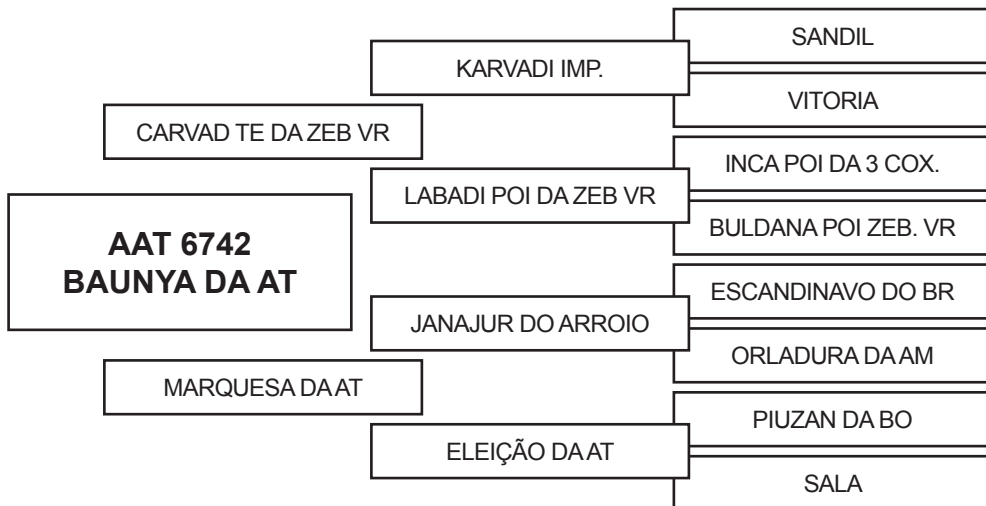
AAT 6742
BAUNYA DA AT

CARVAD TE DA ZEB VR

KARVADI IMP.

SANDIL

VITORIA

LABADI POI DA ZEB VR

INCA POI DA 3 COX.

BULDANA POI ZEB. VR

MARQUESA DA AT

JANAJUR DO ARROIO

ESCANDINAVO DO BR

ORLADURA DA AM

ELEIÇÃO DA AT

PIUZAN DA BO

SALA